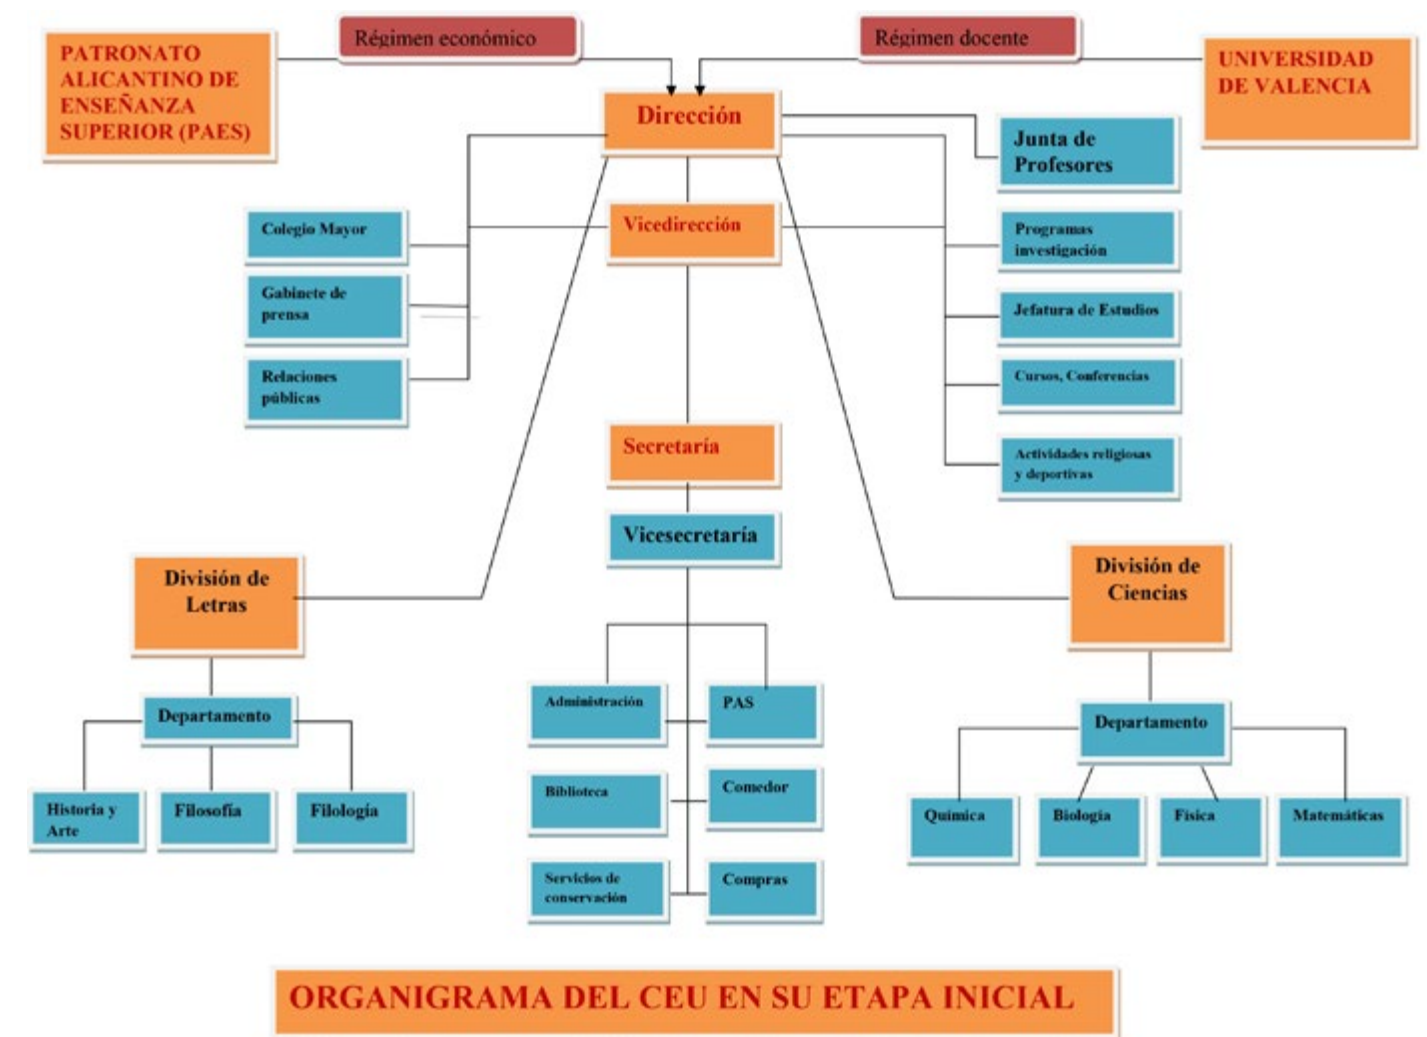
PATRONATO ALICANTINO DE ENSEÑANZA SUPERIOR (PAES)

Régimen económico

Régimen docente

UNIVERSIDAD DE VALENCIA

Dirección

Junta de Profesores

Colegio Mayor

Vicedirección

Programas investigación

Gabinete de prensa

Jefatura de Estudios

Relaciones públicas

Cursos, Conferencias

Secretaría

Actividades religiosas y deportivas

Vicesecretaría

División de Letras

División de Ciencias

Administración

PAS

Departamento

Departamento

Biblioteca

Comedor

Historia y Arte

Filosofía

Filología

Química

Biología

Física

Matemáticas

Servicios de conservación

Compras

ORGANIGRAMA DEL CEU EN SU ETAPA INICIAL